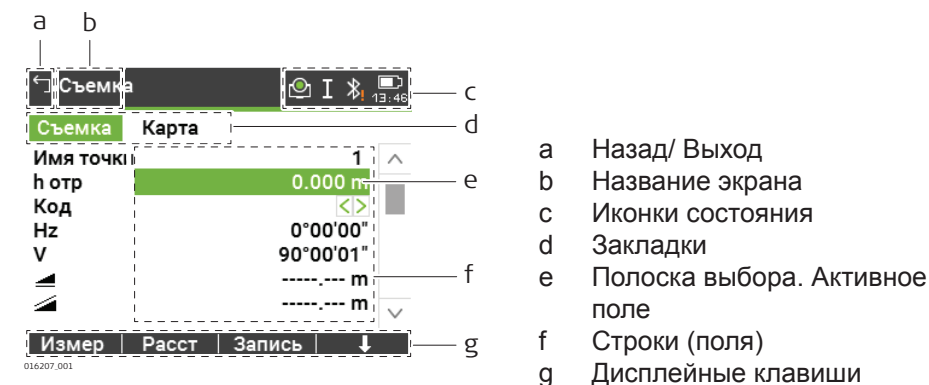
a b

Съемка

13:46

c

Съемка Карта

d

Имя точки 1

h отр 0.000 m

e

Код

Hz 0°00'00"

V 90°00'01"

-----.--- m

f

-----.--- m

Измер | Расст | Запись | ↓

g

016207_001

a Назад/ Выход

b Название экрана

c Иконки состояния

d Закладки

e Полоска выбора. Активное поле

f Строки (поля)

g Дисплейные клавиши